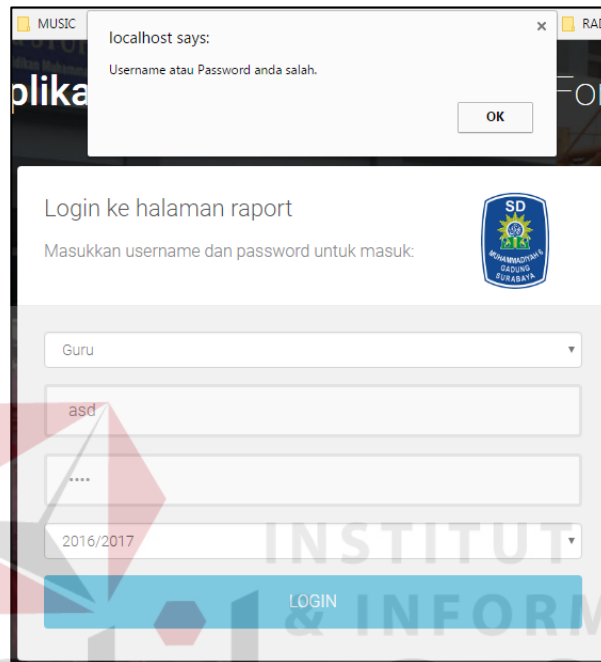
MUSIC

RAI

localhost says:

Username atau Password anda salah.

OK

plika

For

Login ke halaman raport

Masukkan username dan password untuk masuk:

SD

MUHAMMADIYAH 6 GADUNG SURABAYA

Guru

asd

••••

2016/2017

LOGIN

INSTITUT

& INFORM